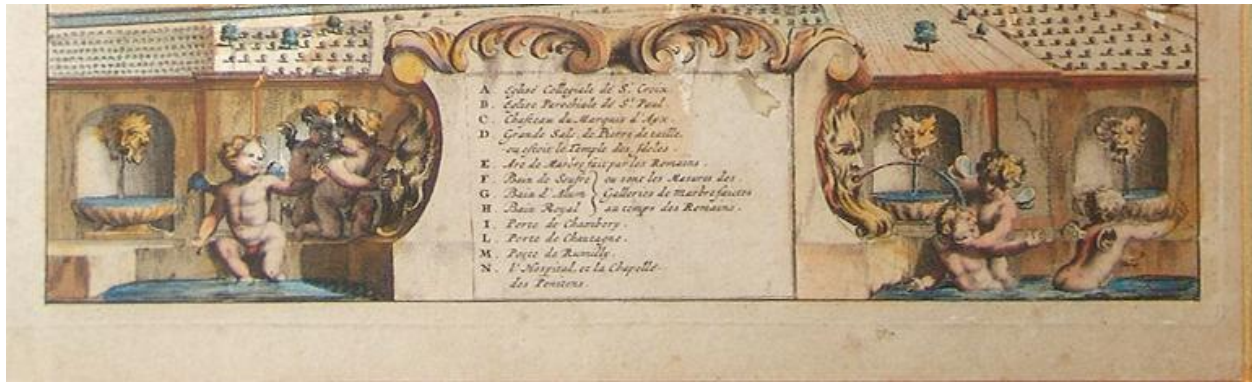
A Eglise Collegiale de S. Croix.
B Eglise Parochiale de St. Paul.
C Chateau du Marquis d'Aix.
D Grande Sale de Pierre de taille, ou estoit le Temple des Idoles.
E Arc de Marbre fait par les Romains.
F Bain de Soufre
G Bain d'Alum
H Bain Royal
ou sont les Masures des Galleries de Marbre faictes au temps des Romains.
I Porte de Chambery.
L Porte de Chautagne.
M Porte de Rumilly.
N l'Hospital, et la Chapelle des Penitens.